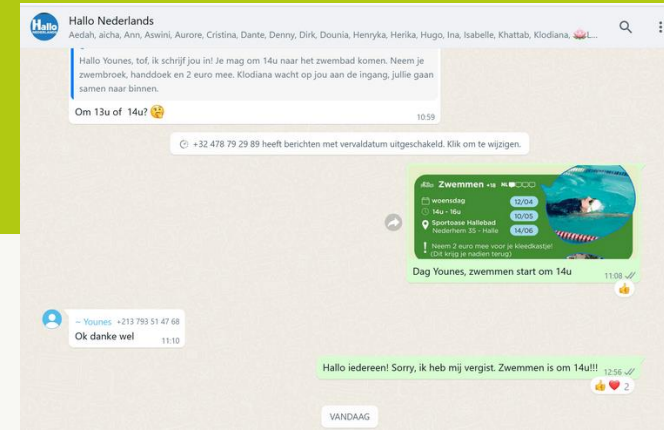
Hallo

Hallo Nederlands
Aedah, aicha, Ann, Aswini, Aurore, Cristina, Dante, Denny, Dirk, Dounia, Henryka, Herika, Hugo, Ina, Isabelle, Khattab, Klodiana, L...

Hallo Younes, tof, ik schrijf jou in! Je mag om 14u naar het zwembad komen. Neem je zwembroek, handdoek en 2 euro mee. Klodiana wacht op jou aan de ingang, jullie gaan samen naar binnen.

Om 13u of 14u? 🤔
10:59

+32 478 79 29 89 heeft berichten met vervaldatum uitgeschakeld. Klik om te wijzigen.

Zwemmen +18
woensdag
14u - 16u
Sportoase Hallebad
Nederhem 35 - Halle
12/04
10/05
14/06
Neem 2 euro mee voor je kleedkastje!
(Dit krijg je nadien terug)

Dag Younes, zwemmen start om 14u
11:08

~ Younes +213 793 51 47 68
Ok danke wel
11:10

Hallo iedereen! Sorry, ik heb mij vergist. Zwemmen is om 14u!!!
12:56
👍❤️ 2

VANDAAG